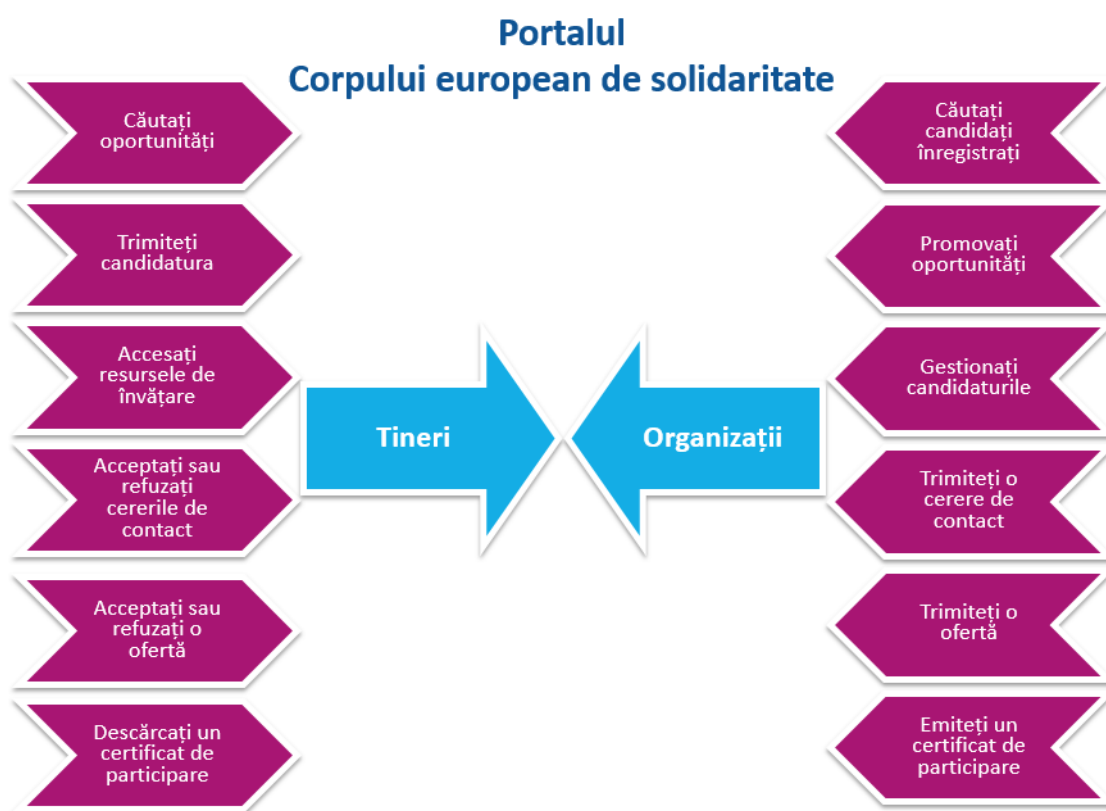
Portalul
Corpului european de solidaritate

Căutați oportunități

Trimiteți candidatura

Accesați resursele de învățare

Acceptați sau refuzați cererile de contact

Acceptați sau refuzați o ofertă

Descărcați un certificat de participare

Tineri

Organizații

Căutați candidați înregistrați

Promovați oportunități

Gestionați candidaturile

Trimiteți o cerere de contact

Trimiteți o ofertă

Emiteți un certificat de participare